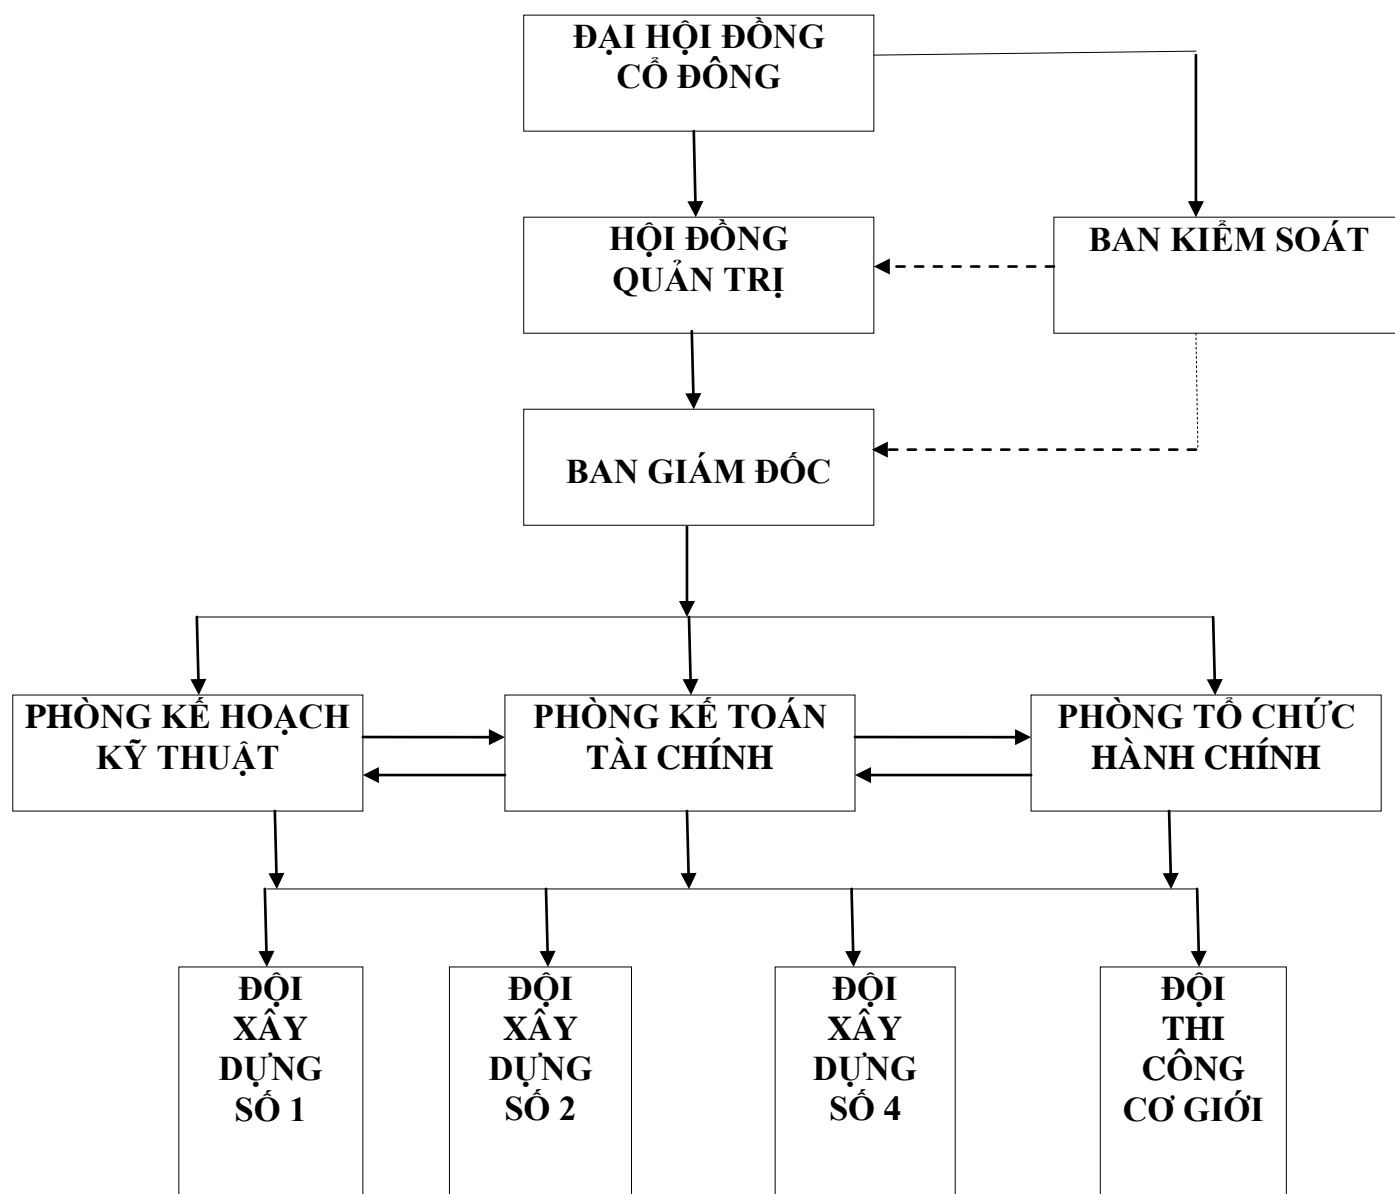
ĐẠI HỘI ĐỒNG CỔ ĐÔNG

HỘI ĐỒNG QUẢN TRỊ

BAN KIỂM SOÁT

BAN GIÁM ĐỐC

PHÒNG KẾ HOẠCH KỸ THUẬT

PHÒNG KẾ TOÁN TÀI CHÍNH

PHÒNG TỔ CHỨC HÀNH CHÍNH

ĐỘI XÂY DỰNG SỐ 1

ĐỘI XÂY DỰNG SỐ 2

ĐỘI XÂY DỰNG SỐ 4

ĐỘI THI CÔNG CƠ GIỚI